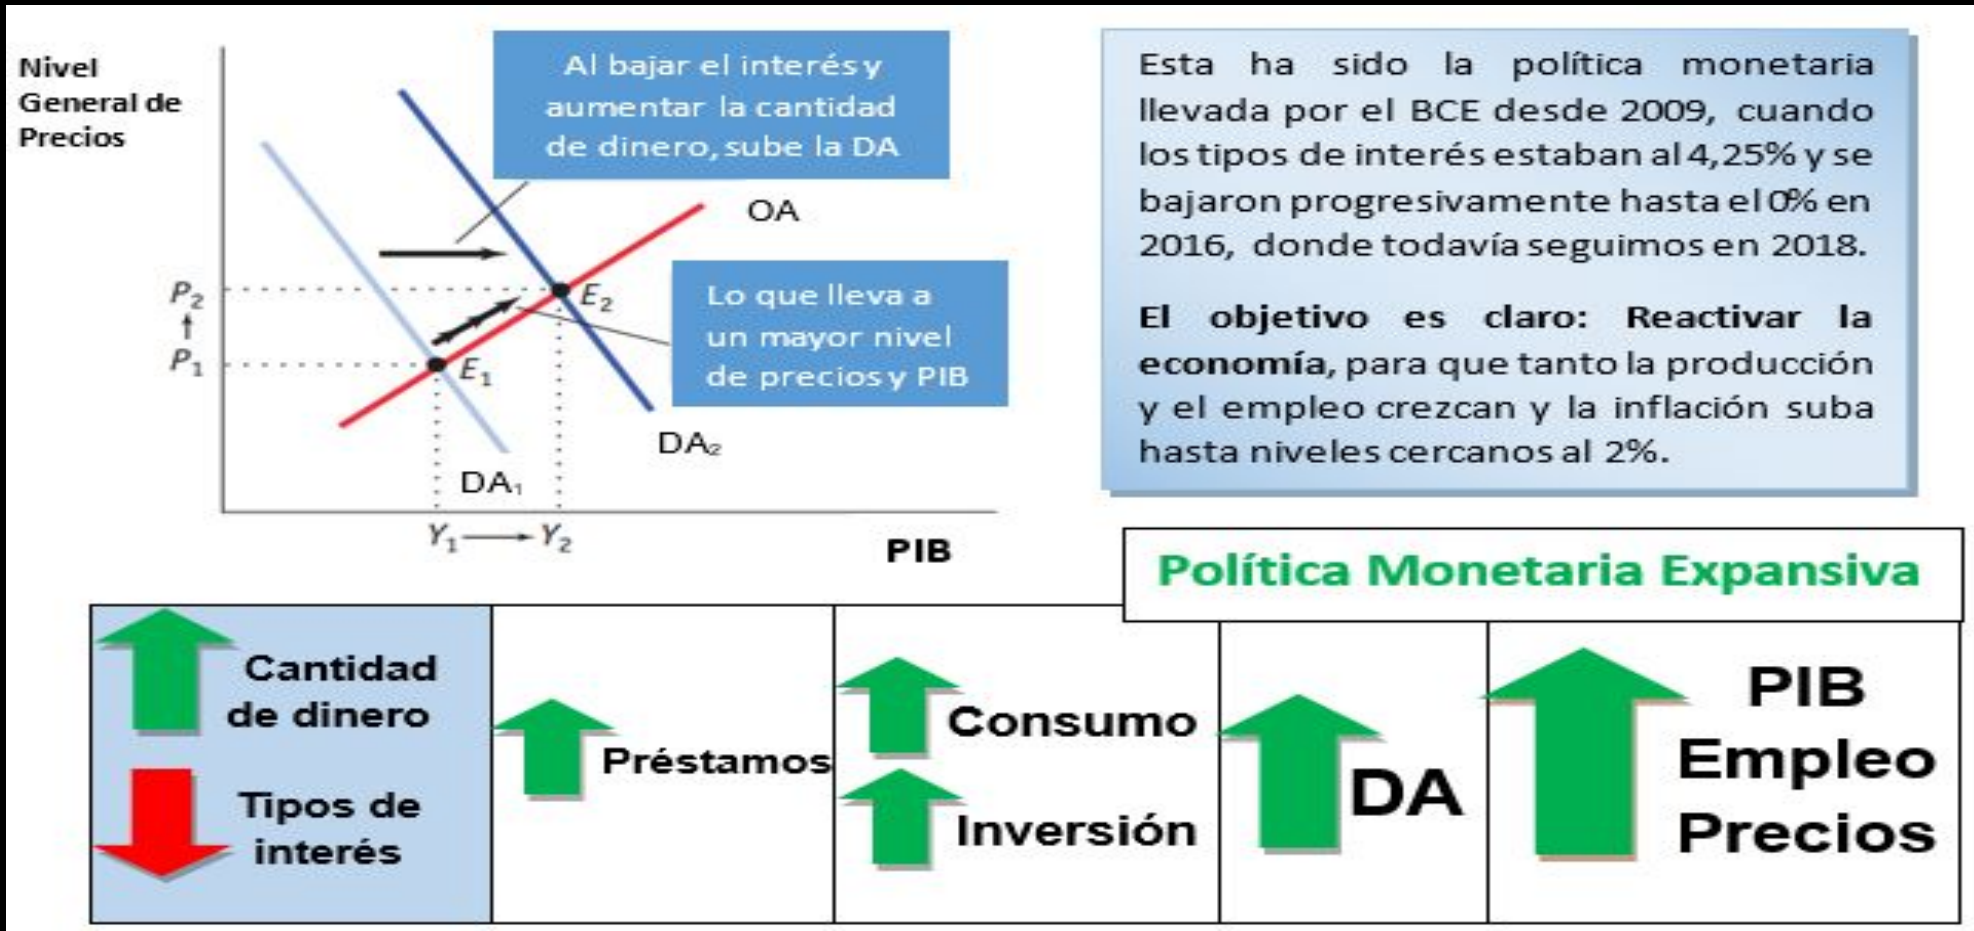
Nivel General de Precios

Al bajar el interés y aumentar la cantidad de dinero, sube la DA

OA

$P_2$

$P_1$

$E_2$

$E_1$

Lo que lleva a un mayor nivel de precios y PIB

DA₂

DA₁

$Y_1 \longrightarrow Y_2$

PIB

Esta ha sido la política monetaria llevada por el BCE desde 2009, cuando los tipos de interés estaban al 4,25% y se bajaron progresivamente hasta el 0% en 2016, donde todavía seguimos en 2018.

**El objetivo es claro: Reactivar la economía**, para que tanto la producción y el empleo crezcan y la inflación suba hasta niveles cercanos al 2%.

Política Monetaria Expansiva

Cantidad de dinero

Tipos de interés

Préstamos

Consumo

Inversión

DA

PIB
Empleo
Precios